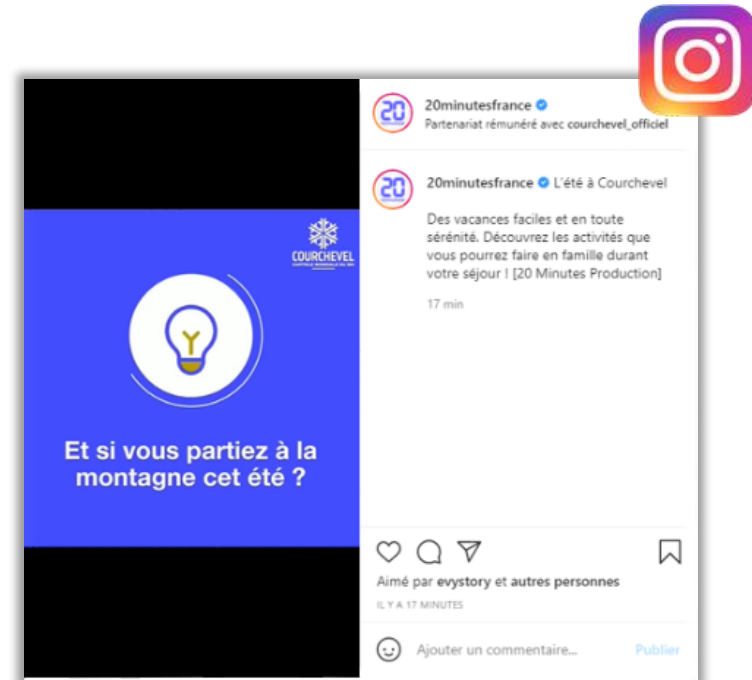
COURCHEVEL
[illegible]

Et si vous partiez à la montagne cet été ?

20
20minutesfrance
Partenariat rémunéré avec courchevel_officiel

20
20minutesfrance L'été à Courchevel

Des vacances faciles et en toute sérénité. Découvrez les activités que vous pourrez faire en famille durant votre séjour ! [20 Minutes Production]

17 min

Aimé par evystory et autres personnes
IL Y A 17 MINUTES

Ajouter un commentaire...
Publier